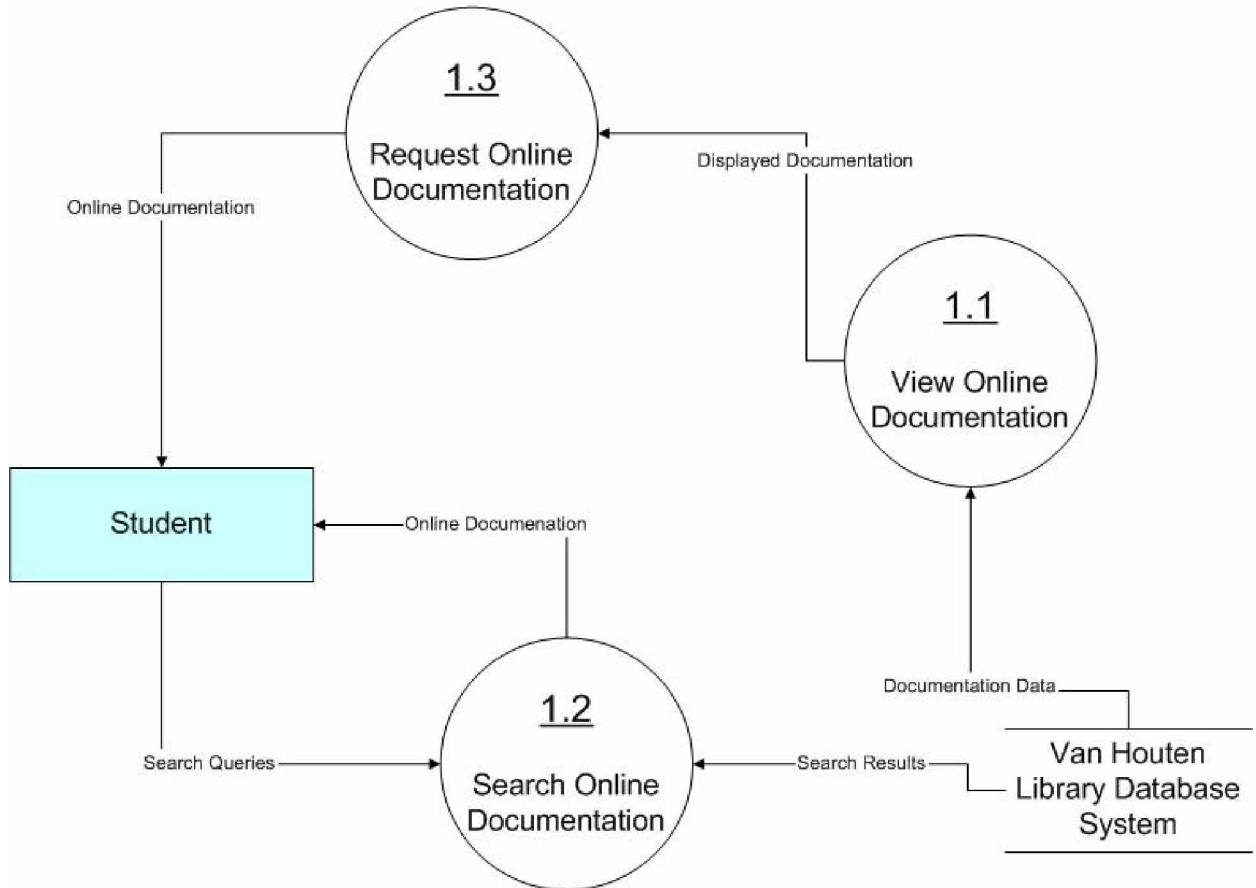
1.3

Request Online Documentation

Displayed Documentation

Online Documentation

1.1

View Online Documentation

Student

Online Documenation

Documentation Data

1.2

Search Online Documentation

Search Queries

Search Results

Van Houten Library Database System